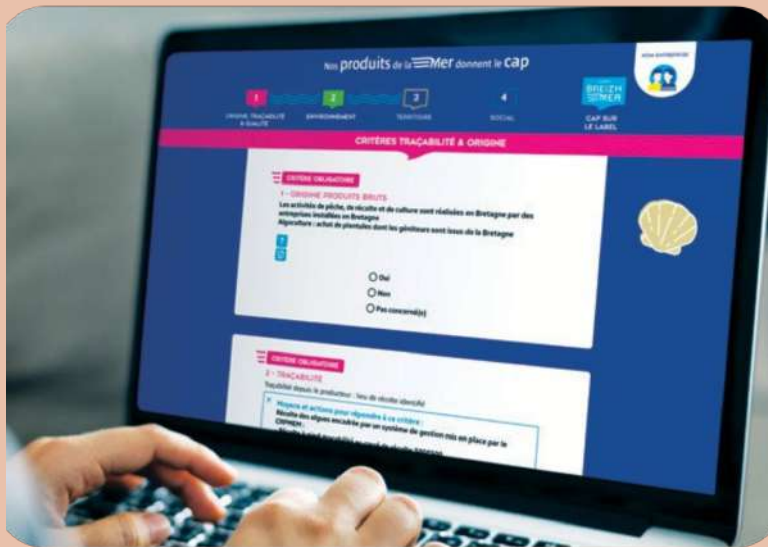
Nos produits de la Mer donnent le cap

1 ORIGINE TRAÇABILITÉ & QUALITÉ
2 ENVIRONNEMENT
3 TERRITOIRE
4 SOCIAL
BREIZH MER
CAP SUR LE LABEL

CRITÈRES TRAÇABILITÉ & ORIGINE

CRITÈRE OBLIGATOIRE
1 - ORIGINE PRODUITS BRUTS
Les activités de pêche, de récolte et de culture sont réalisées en Bretagne par des entreprises installées en Bretagne
Algoculture : achat de plantules dont les géniteurs sont issus de la Bretagne

Oui
Non
Pas concerné(e)

CRITÈRE OBLIGATOIRE
2 - TRAÇABILITÉ
Traçabilité depuis le producteur : lieu de récolte identifié
Moyens et actions pour répondre à ce critère :
Récolte des algues encadrée par un système de gestion mis en place par le CRPMEM :
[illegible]